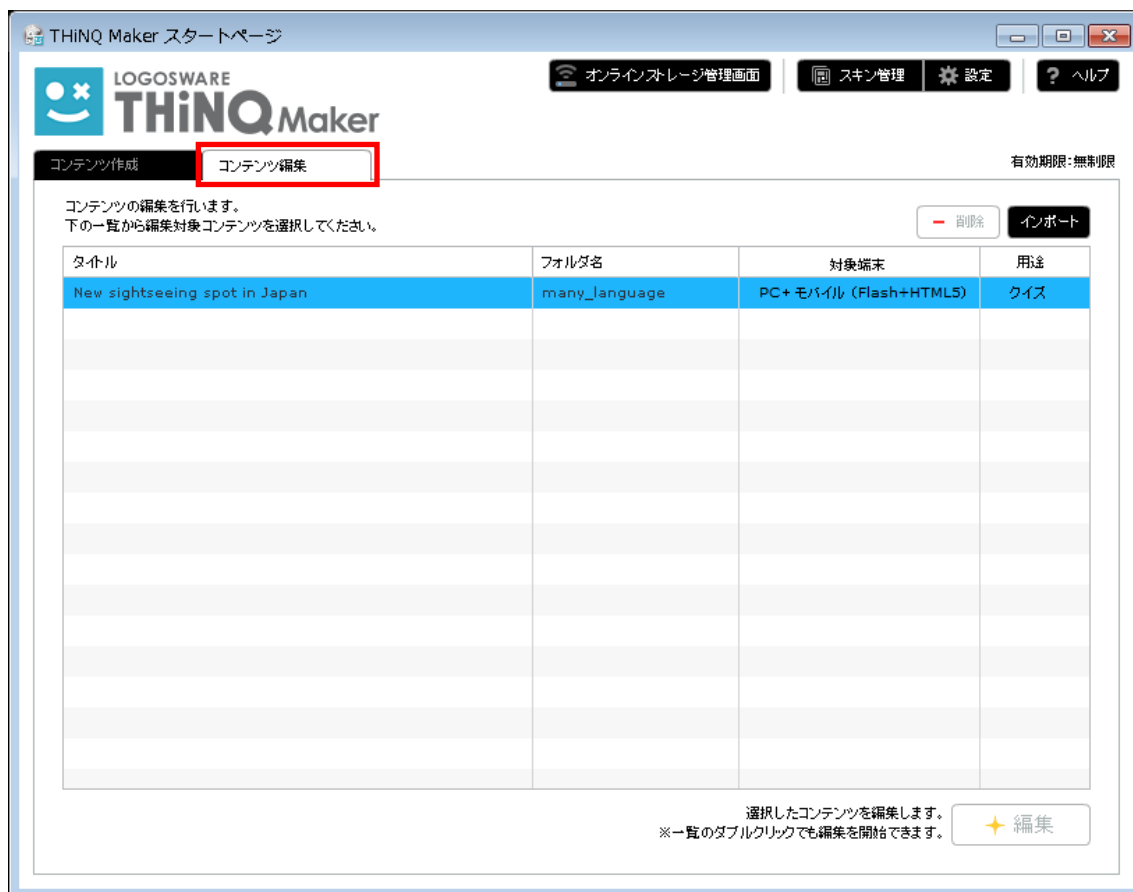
THiNQ Maker スタートページ

LOGOSWARE THiNQ Maker

オンラインストレージ管理画面　スキン管理　設定　ヘルプ

コンテンツ作成　コンテンツ編集

有効期限:無制限

コンテンツの編集を行います。
下の一覧から編集対象コンテンツを選択してください。

削除　インポート

| タイトル | フォルダ名 | 対象端末 | 用途 |
|---|---|---|---|
| New sightseeing spot in Japan | many_language | PC+モバイル（Flash+HTML5） | クイズ |

選択したコンテンツを編集します。
※一覧のダブルクリックでも編集を開始できます。

編集